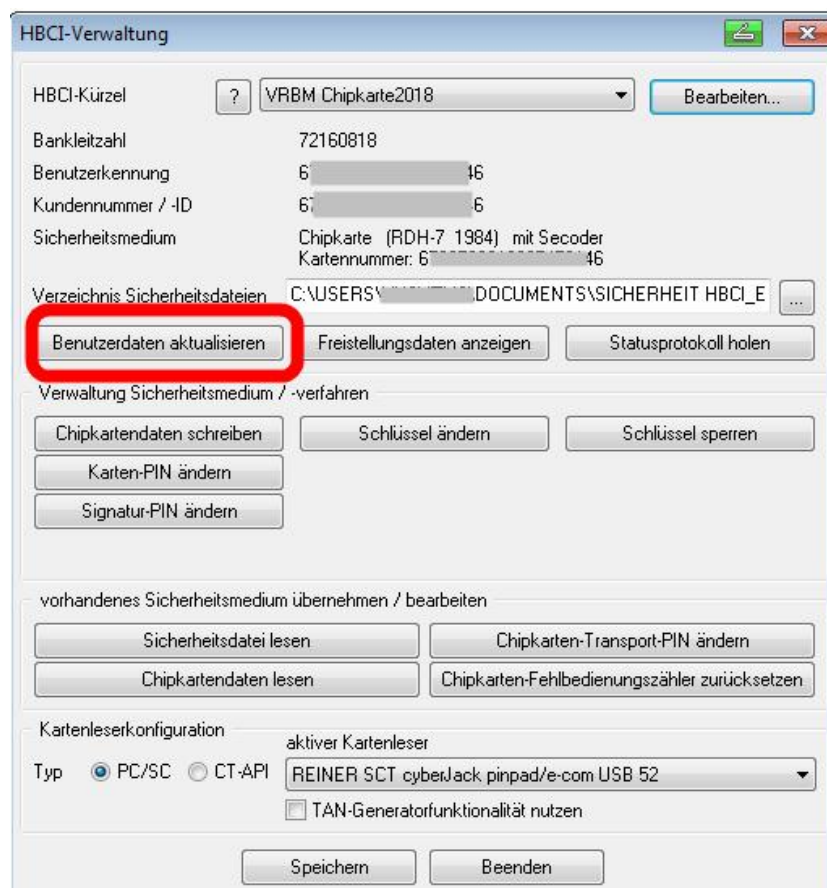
HBCI-Verwaltung

HBCI-Kürzel ? VRBM Chipkarte2018 Bearbeiten...

Bankleitzahl 72160818

Benutzerkennung 6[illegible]46

Kundennummer / -ID 6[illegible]6

Sicherheitsmedium Chipkarte (RDH-7 1984) mit Secoder
Kartennummer: 6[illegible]46

Verzeichnis Sicherheitsdateien C:\USERS\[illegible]\DOCUMENTS\SICHERHEIT HBCI_E ...

Benutzerdaten aktualisieren Freistellungsdaten anzeigen Statusprotokoll holen

Verwaltung Sicherheitsmedium / -verfahren

Chipkartendaten schreiben Schlüssel ändern Schlüssel sperren

Karten-PIN ändern

Signatur-PIN ändern

vorhandenes Sicherheitsmedium übernehmen / bearbeiten

Sicherheitsdatei lesen Chipkarten-Transport-PIN ändern

Chipkartendaten lesen Chipkarten-Fehlbedienungszähler zurücksetzen

Kartenleserkonfiguration

aktiver Kartenleser

Typ PC/SC CT-API REINER SCT cyberJack pinpad/e-com USB 52

TAN-Generatorfunktionalität nutzen

Speichern Beenden